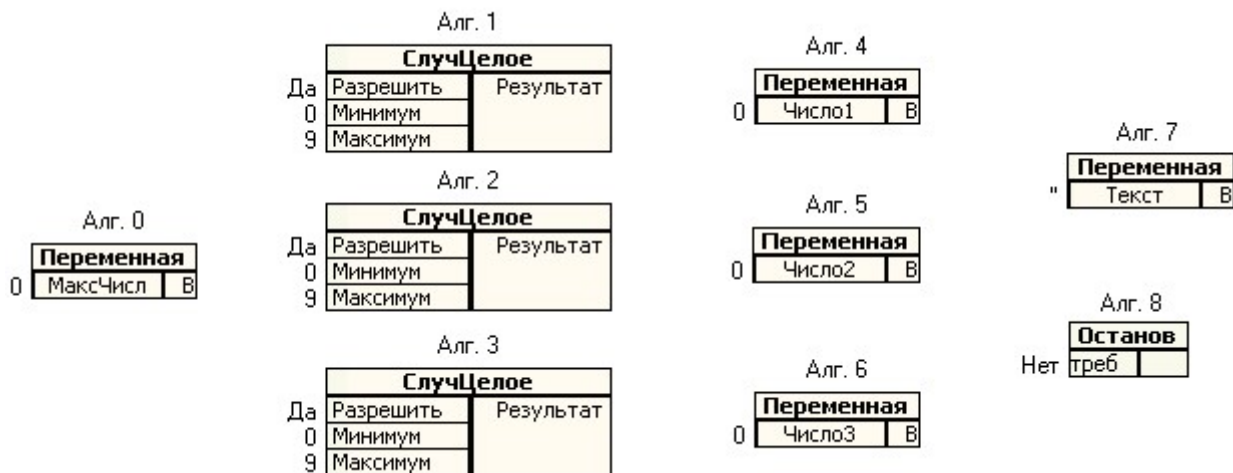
Алг. 0

| Переменная | |
|---|---|
| МаксЧисл | В |

0

Алг. 1

| СлучЦелое | |
|---|---|
| Разрешить | Результат |
| Минимум | |
| Максимум | |

Да
0
9

Алг. 2

| СлучЦелое | |
|---|---|
| Разрешить | Результат |
| Минимум | |
| Максимум | |

Да
0
9

Алг. 3

| СлучЦелое | |
|---|---|
| Разрешить | Результат |
| Минимум | |
| Максимум | |

Да
0
9

Алг. 4

| Переменная | |
|---|---|
| Число1 | В |

0

Алг. 5

| Переменная | |
|---|---|
| Число2 | В |

0

Алг. 6

| Переменная | |
|---|---|
| Число3 | В |

0

Алг. 7

| Переменная | |
|---|---|
| Текст | В |

"

Алг. 8

| Останов | |
|---|---|
| треб | |

Нет